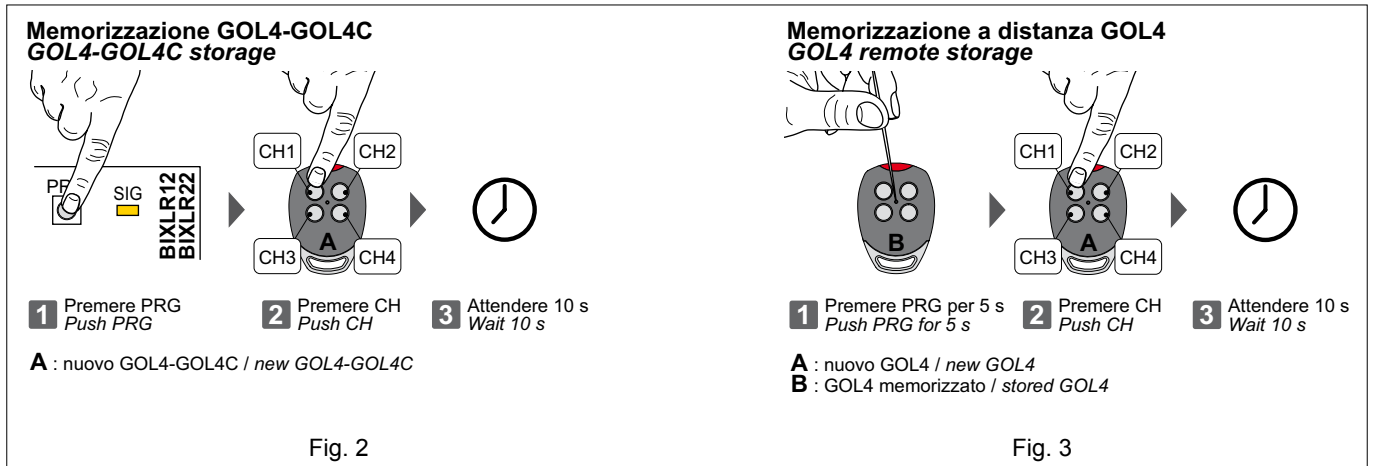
**Memorizzazione GOL4-GOL4C**
*GOL4-GOL4C storage*

PRG SIG BIXLR12 BIXLR22

CH1 CH2 A CH3 CH4

1 Premere PRG
*Push PRG*

2 Premere CH
*Push CH*

3 Attendere 10 s
*Wait 10 s*

**A** : nuovo GOL4-GOL4C / *new GOL4-GOL4C*

Fig. 2

**Memorizzazione a distanza GOL4**
*GOL4 remote storage*

B

CH1 CH2 A CH3 CH4

1 Premere PRG per 5 s
*Push PRG for 5 s*

2 Premere CH
*Push CH*

3 Attendere 10 s
*Wait 10 s*

**A** : nuovo GOL4 / *new GOL4*
**B** : GOL4 memorizzato / *stored GOL4*

Fig. 3